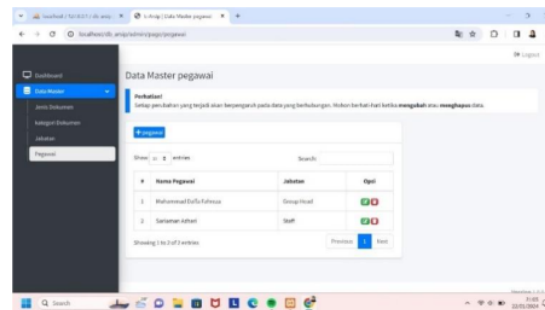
localhost / 127.0.0.1 / db_arsip | E-Arsip | Data Master pegawai

localhost/db_arsip/admin/page/pegawai

Logout

Dashboard
Data Master
Jenis Dokumen
Kategori Dokumen
Jabatan
Pegawai

Data Master pegawai

Perhatian!
Setiap perubahan yang terjadi akan berpengaruh pada data yang berhubungan. Mohon berhati-hati ketika mengubah atau menghapus data.

+ pegawai

Show 10 entries

Search:

| # | Nama Pegawai | Jabatan | Opsi |
|---|---|---|---|
| 1 | Muhammad Daffa Fahreza | Group Head | |
| 2 | Sarlaman Adhari | Staff | |

Showing 1 to 2 of 2 entries

Previous 1 Next

Search

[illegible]